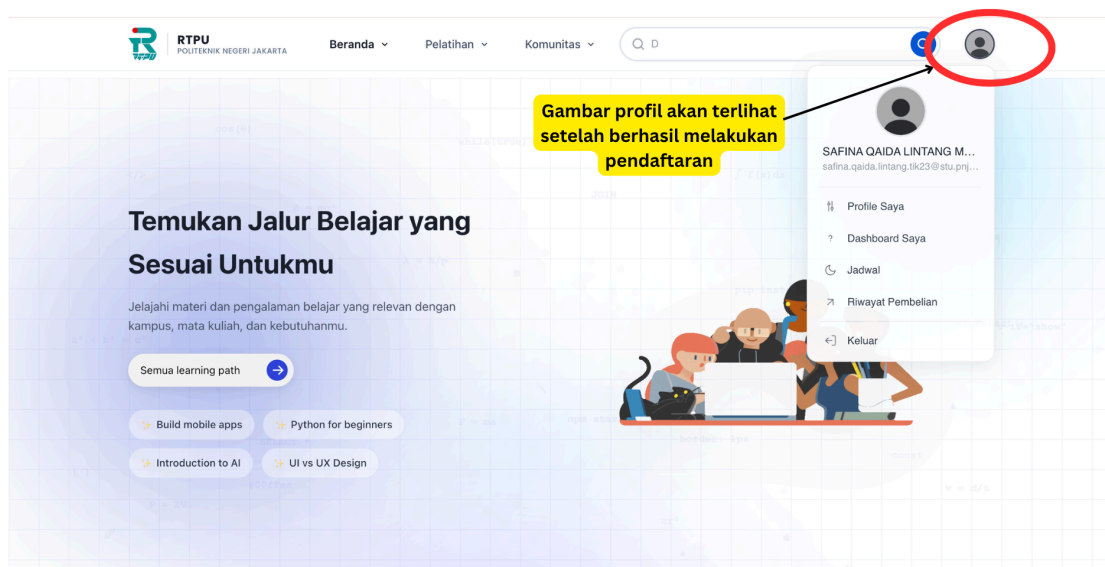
RTPU
POLITEKNIK NEGERI JAKARTA

Beranda
Pelatihan
Komunitas

D

Gambar profil akan terlihat setelah berhasil melakukan pendaftaran

SAFINA QAIDA LINTANG M...
safina.qaida.lintang.tik23@stu.pnj...

Profile Saya
Dashboard Saya
Jadwal
Riwayat Pembelian
Keluar

Temukan Jalur Belajar yang Sesuai Untukmu

Jelajahi materi dan pengalaman belajar yang relevan dengan kampus, mata kuliah, dan kebutuhanmu.

Semua learning path

Build mobile apps
Python for beginners
Introduction to AI
UI vs UX Design